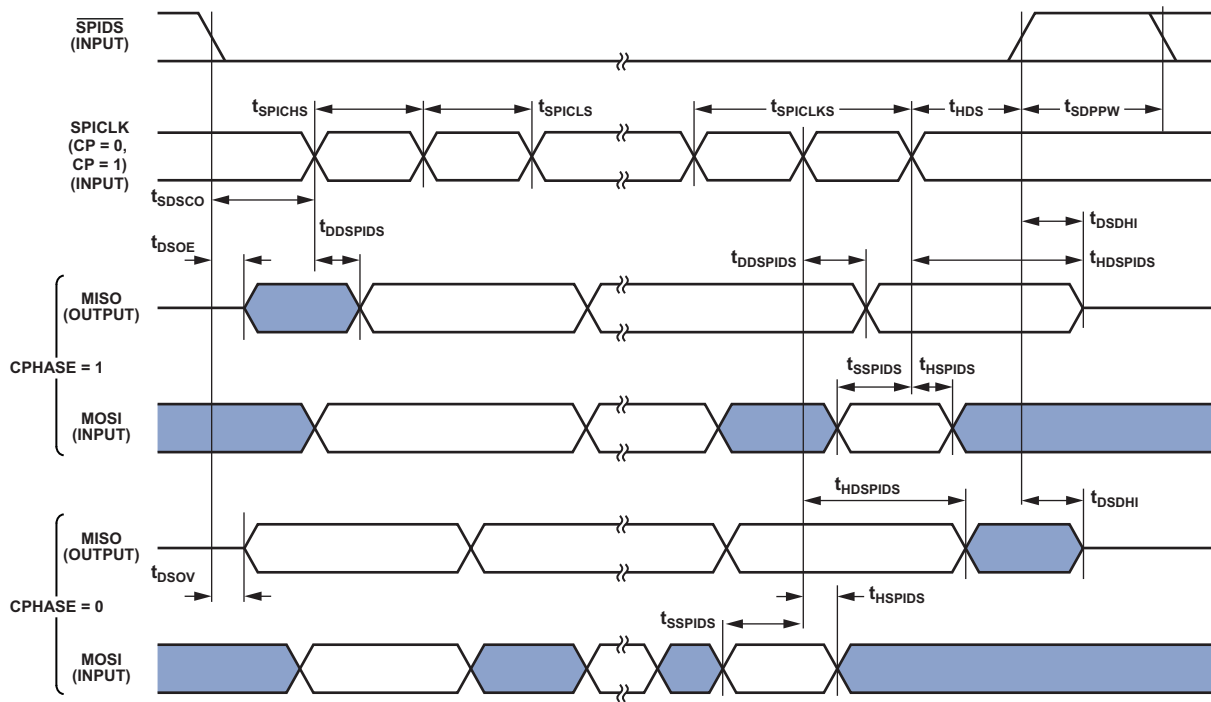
$\overline{SPIDS}$
(INPUT)

$t_{SPICHS}$
$t_{SPICLS}$
$t_{SPICLKS}$
$t_{HDS}$
$t_{SDPPW}$

SPICLK
(CP = 0,
CP = 1)
(INPUT)

$t_{SDSCO}$
$t_{DDSPIDS}$
$t_{DSDHI}$
$t_{DSOE}$
$t_{DDSPIDS}$
$t_{HDSPIDS}$

MISO
(OUTPUT)

CPHASE = 1

$t_{SSPIDS}$
$t_{HSPIDS}$

MOSI
(INPUT)

$t_{HDSPIDS}$
$t_{DSDHI}$

MISO
(OUTPUT)

$t_{DSOV}$

CPHASE = 0

$t_{HSPIDS}$
$t_{SSPIDS}$

MOSI
(INPUT)